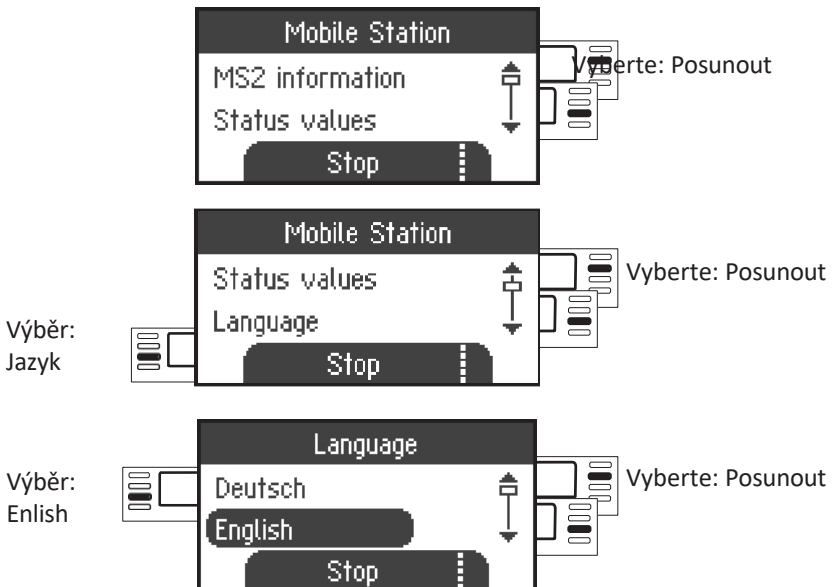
Mobile Station
MS2 information
Status values
Stop

Vyberte: Posunout

Mobile Station
Status values
Language
Stop

Vyberte: Posunout

Výběr: Jazyk

Language
Deutsch
English
Stop

Výběr: Enlish

Vyberte: Posunout